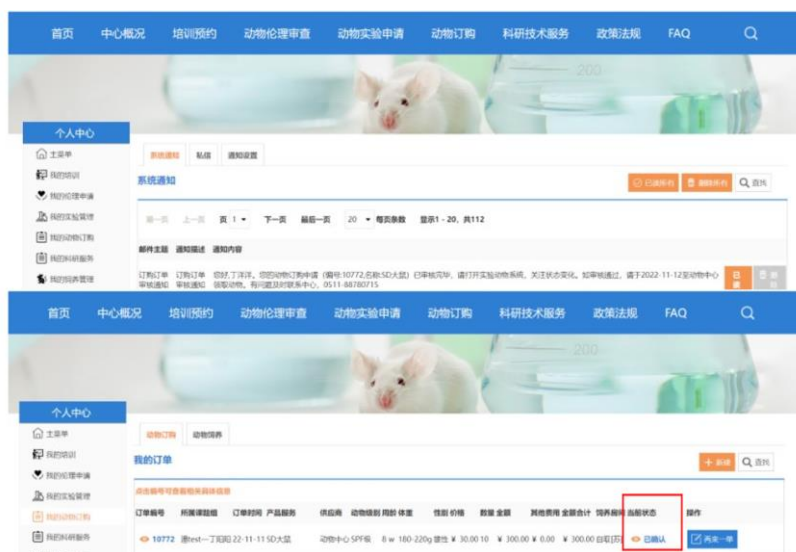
首页 中心概况 培训预约 动物伦理审查 动物实验申请 动物订购 科研技术服务 政策法规 FAQ

200

个人中心
主菜单
我的培训
我的伦理申请
我的实验管理
我的动物订购
我的科研服务
我的饲养管理

系统通知 私信 通知设置

系统通知
已读所有 删除所有 查找

第一页 上一页 页 1 下一页 最后一页 20 每页条数 显示1 - 20，共112

邮件主题 通知描述 通知内容

订购订单审核通知 订购订单审核通知 您好,丁洋洋，您的动物订购申请（编号:10772,名称:SD大鼠）已审核完毕，请打开实验动物系统，关注状态变化。如审核通过，请于2022-11-12至动物中心领取动物。有问题及时联系中心，0511-88780715

首页 中心概况 培训预约 动物伦理审查 动物实验申请 动物订购 科研技术服务 政策法规 FAQ

200

个人中心
主菜单
我的培训
我的伦理申请
我的实验管理
我的动物订购
我的科研服务

动物订购 动物饲养

我的订单
+ 新建 查找

点击编号可查看相关具体信息

| 订单编号 | 所属课题组 | 订单时间 | 产品服务 | 供应商 | 动物级别 | 周龄 体重 | 性别 | 价格 | 数量 | 金额 | 其他费用 | 金额合计 | 饲养房间 | 当前状态 | 操作 |
|---|---|---|---|---|---|---|---|---|---|---|---|---|---|---|---|
| 10772 | 唐test--丁阳阳 | 22-11-11 | SD大鼠 | 动物中心 | SPF级 | 8 w 180-220g | 雄性 | ¥ 30.00 | 10 | ¥ 300.00 | ¥ 0.00 | ¥ 300.00 | 自取[百] | 已确认 | 再来一单 |